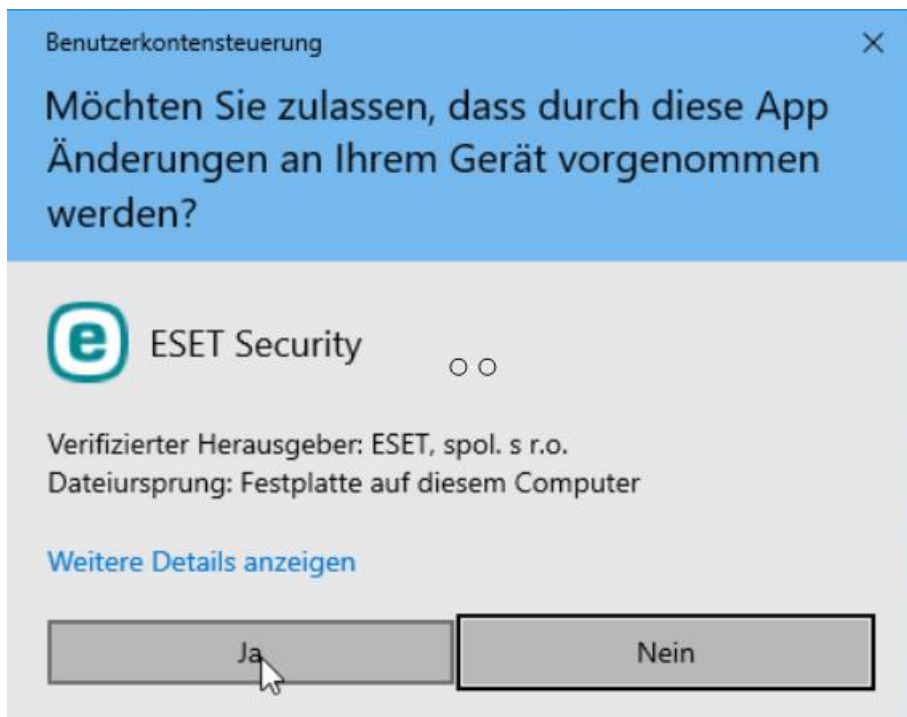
Benutzerkontensteuerung

×

Möchten Sie zulassen, dass durch diese App Änderungen an Ihrem Gerät vorgenommen werden?

ESET Security

Verifizierter Herausgeber: ESET, spol. s r.o.
Dateiursprung: Festplatte auf diesem Computer

Weitere Details anzeigen

Ja

Nein